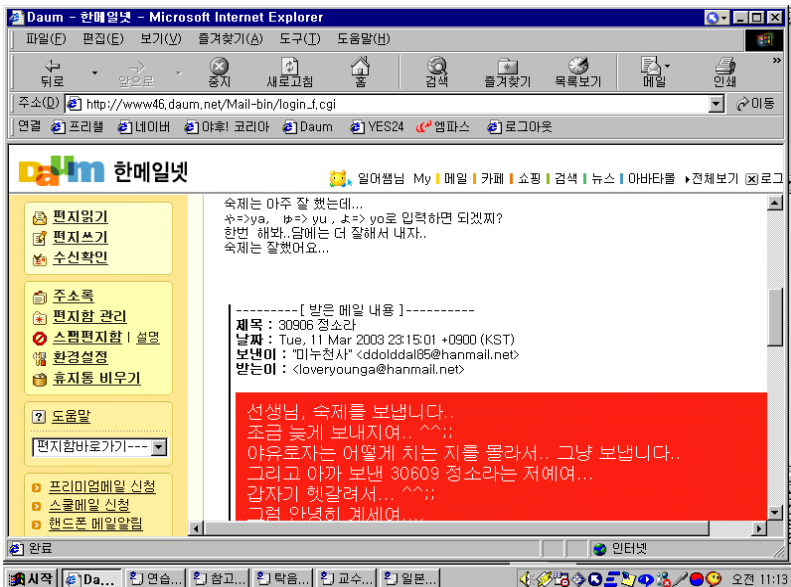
Daum – 한메일넷 – Microsoft Internet Explorer

파일(F) 편집(E) 보기(V) 즐겨찾기(A) 도구(T) 도움말(H)

뒤로 앞으로 중지 새로고침 홈 검색 즐겨찾기 목록보기 메일 인쇄

주소(D) http://www46.daum.net/Mail-bin/login_f.cgi 이동

연결 프리웰 네이버 야후! 코리아 Daum YES24 엠파스 로그아웃

Daum 한메일넷

일어쨈님 My | 메일 | 카페 | 쇼핑 | 검색 | 뉴스 | 아바타몰 전체보기 로그

편지읽기
편지쓰기
수신확인

주소록
편지함 관리
스팸편지함 | 설명
환경설정
휴지통 비우기

도움말
편지함바로가기---

프리미엄메일 신청
스쿨메일 신청
핸드폰 메일알림

숙제는 아주 잘 했는데...
ㅑ=>ya, ㅠ=> yu , ㅛ=> yo로 입력하면 되겠지?
한번 해봐..담에는 더 잘해서 내자..
숙제는 잘했어요...

---------[ 받은 메일 내용 ]----------
제목 : 30906 정소라
날짜 : Tue, 11 Mar 2003 23:15:01 +0900 (KST)
보낸이 : "미누천사" <ddolddal85@hanmail.net>
받는이 : <loveryounga@hanmail.net>

선생님, 숙제를 보냅니다..
조금 늦게 보내지여.. ^^;;
야유로자는 어떻게 치는 지를 몰라서.. 그냥 보냅니다..
그리고 아까 보낸 30609 정소라는 저예여...
갑자기 헷갈려서... ^^;;
그럼 안녕히 계세여....

완료 인터넷

시작 Da... 연습... 참고... 탁음... 교수... 일본... 오전 11:13